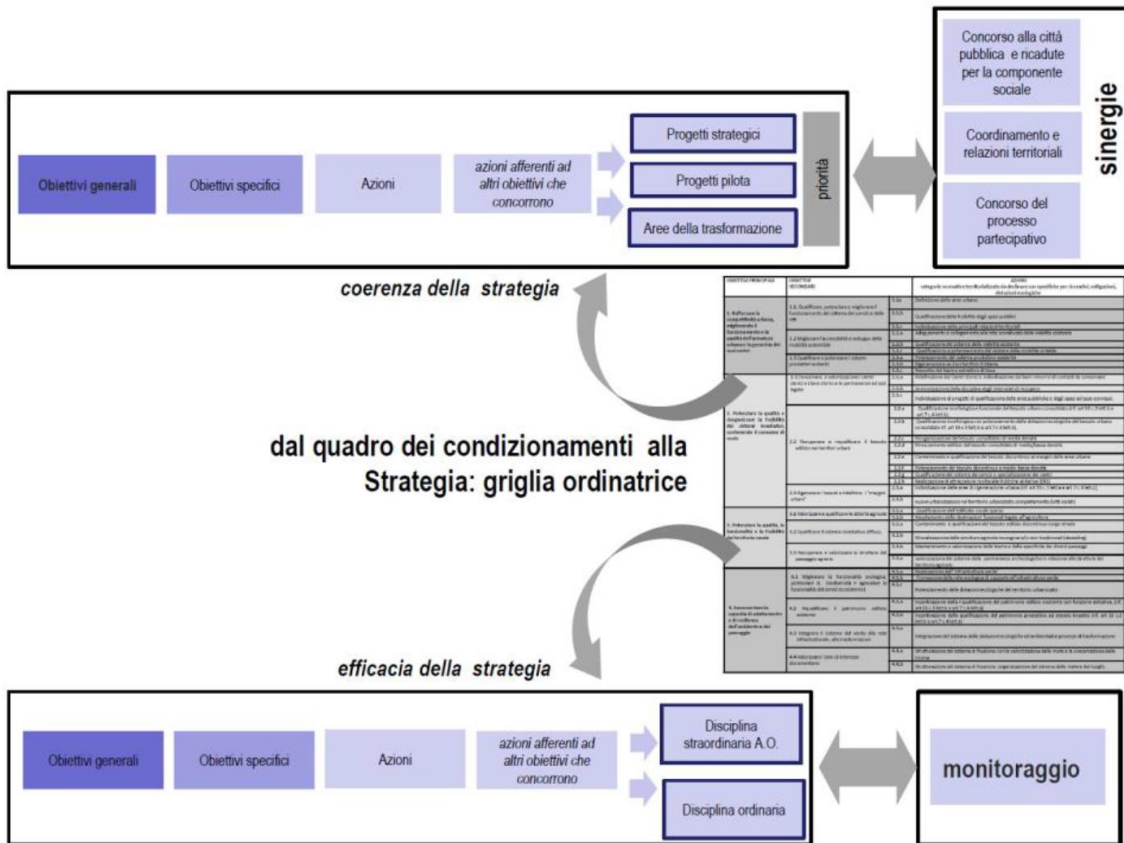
Obiettivi generali

Obiettivi specifici

Azioni

azioni afferenti ad altri obiettivi che concorrono

Progetti strategici

Progetti pilota

Aree della trasformazione

priorità

Concorso alla città pubblica e ricadute per la componente sociale

Coordinamento e relazioni territoriali

Concorso del processo partecipativo

sinergie

coerenza della strategia

dal quadro dei condizionamenti alla Strategia: griglia ordinatrice

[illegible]

efficacia della strategia

Obiettivi generali

Obiettivi specifici

Azioni

azioni afferenti ad altri obiettivi che concorrono

Disciplina straordinaria A.O.

Disciplina ordinaria

monitoraggio